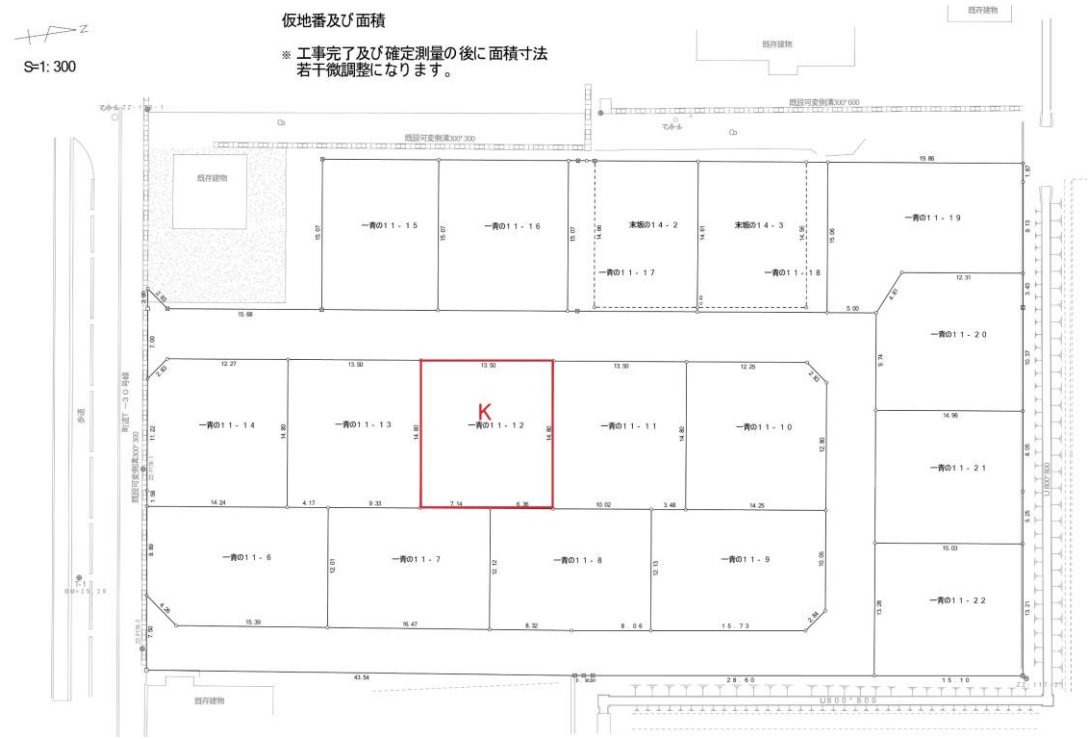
Z

S=1: 300

仮地番及び面積

※ 工事完了及び確定測量の後に面積寸法若干微調整になります。

既存建物

既存建物

既設可変側溝300*600

マンホール

既設可変側溝300*300

既存建物

一青の11－15

一青の11－16

末垢の14－2

末垢の14－3

一青の11－17

一青の11－18

一青の11－19

19.86

15.07

15.07

15.07

14.66

14.61

14.56

15.06

8.13

15.68

3.00

12.31

3.43

4.81

一青の11－20

9.74

10.37

12.27

13.50

13.50

13.50

12.25

一青の11－14

一青の11－13

K

一青の11－12

一青の11－11

一青の11－10

11.22

14.80

14.80

14.80

14.80

12.90

14.96

一青の11－21

8.05

14.24

4.17

9.33

7.14

6.36

10.02

3.48

14.25

5.25

15.03

一青の11－6

一青の11－7

一青の11－8

一青の11－9

一青の11－22

8.69

12.01

12.12

12.13

10.05

13.26

13.21

15.39

16.47

8.32

8.06

15.73

43.54

28.60

15.10

歩道

既存建物

U800*800